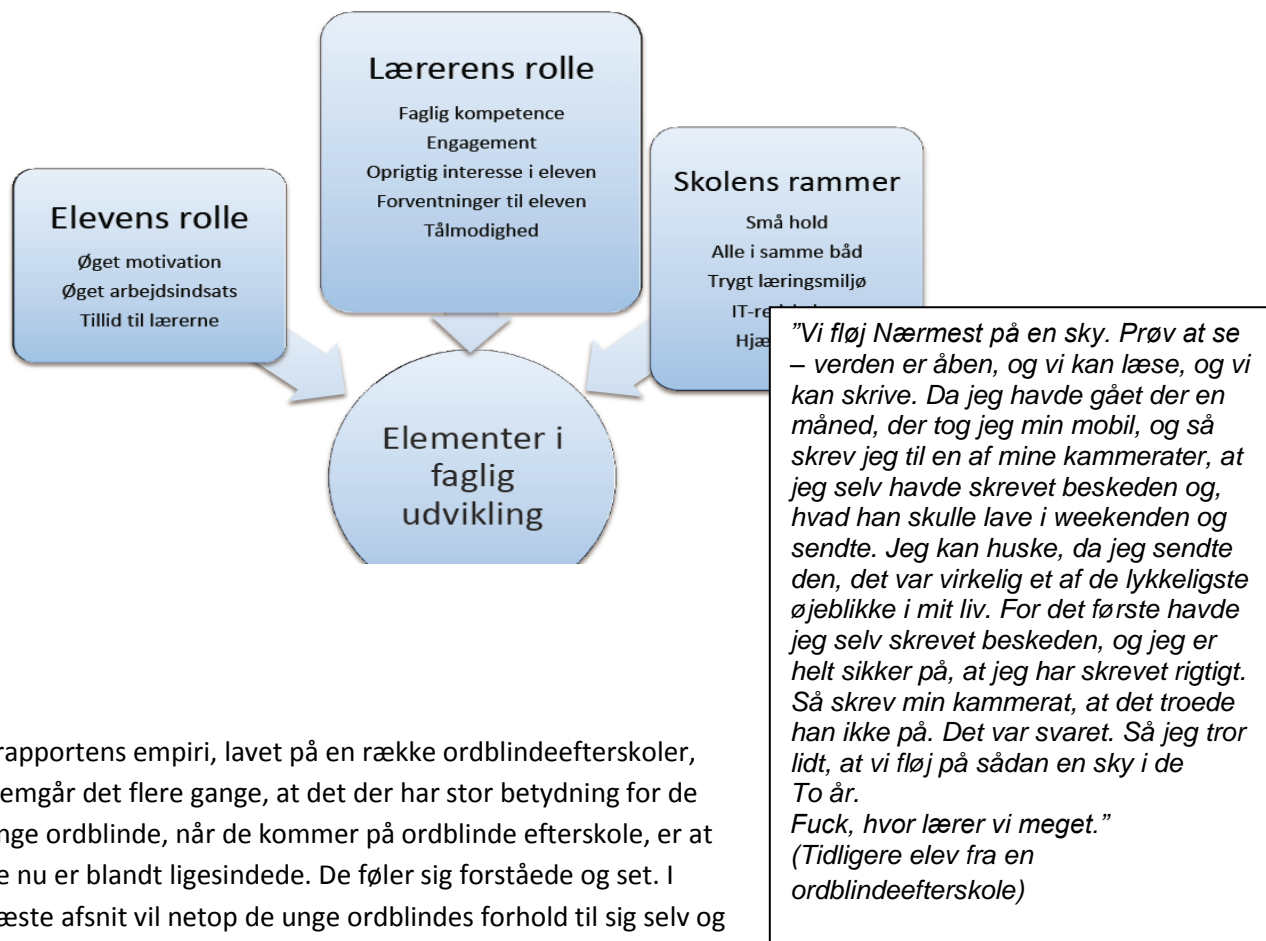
Lærerens rolle

Faglig kompetence
Engagement
Oprigtig interesse i eleven
Forventninger til eleven
Tålmodighed

Elevens rolle

Øget motivation
Øget arbejdsindsats
Tillid til lærerne

Skolens rammer

Små hold
Alle i samme båd
Trygt læringsmiljø
IT-re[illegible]
Hjæ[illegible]

Elementer i faglig udvikling

”Vi fløj Nærmest på en sky. Prøv at se – verden er åben, og vi kan læse, og vi kan skrive. Da jeg havde gået der en måned, der tog jeg min mobil, og så skrev jeg til en af mine kammerater, at jeg selv havde skrevet beskeden og, hvad han skulle lave i weekenden og sendte. Jeg kan huske, da jeg sendte den, det var virkelig et af de lykkeligste øjeblikke i mit liv. For det første havde jeg selv skrevet beskeden, og jeg er helt sikker på, at jeg har skrevet rigtigt. Så skrev min kammerat, at det troede han ikke på. Det var svaret. Så jeg tror lidt, at vi fløj på sådan en sky i de To år.
Fuck, hvor lærer vi meget.”
(Tidligere elev fra en ordblindeefterskole)

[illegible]rapportens empiri, lavet på en række ordblindeefterskoler, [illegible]emgår det flere gange, at det der har stor betydning for de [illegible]nge ordblinde, når de kommer på ordblinde efterskole, er at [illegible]e nu er blandt ligesindede. De føler sig forståede og set. I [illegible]æste afsnit vil netop de unge ordblindes forhold til sig selv og